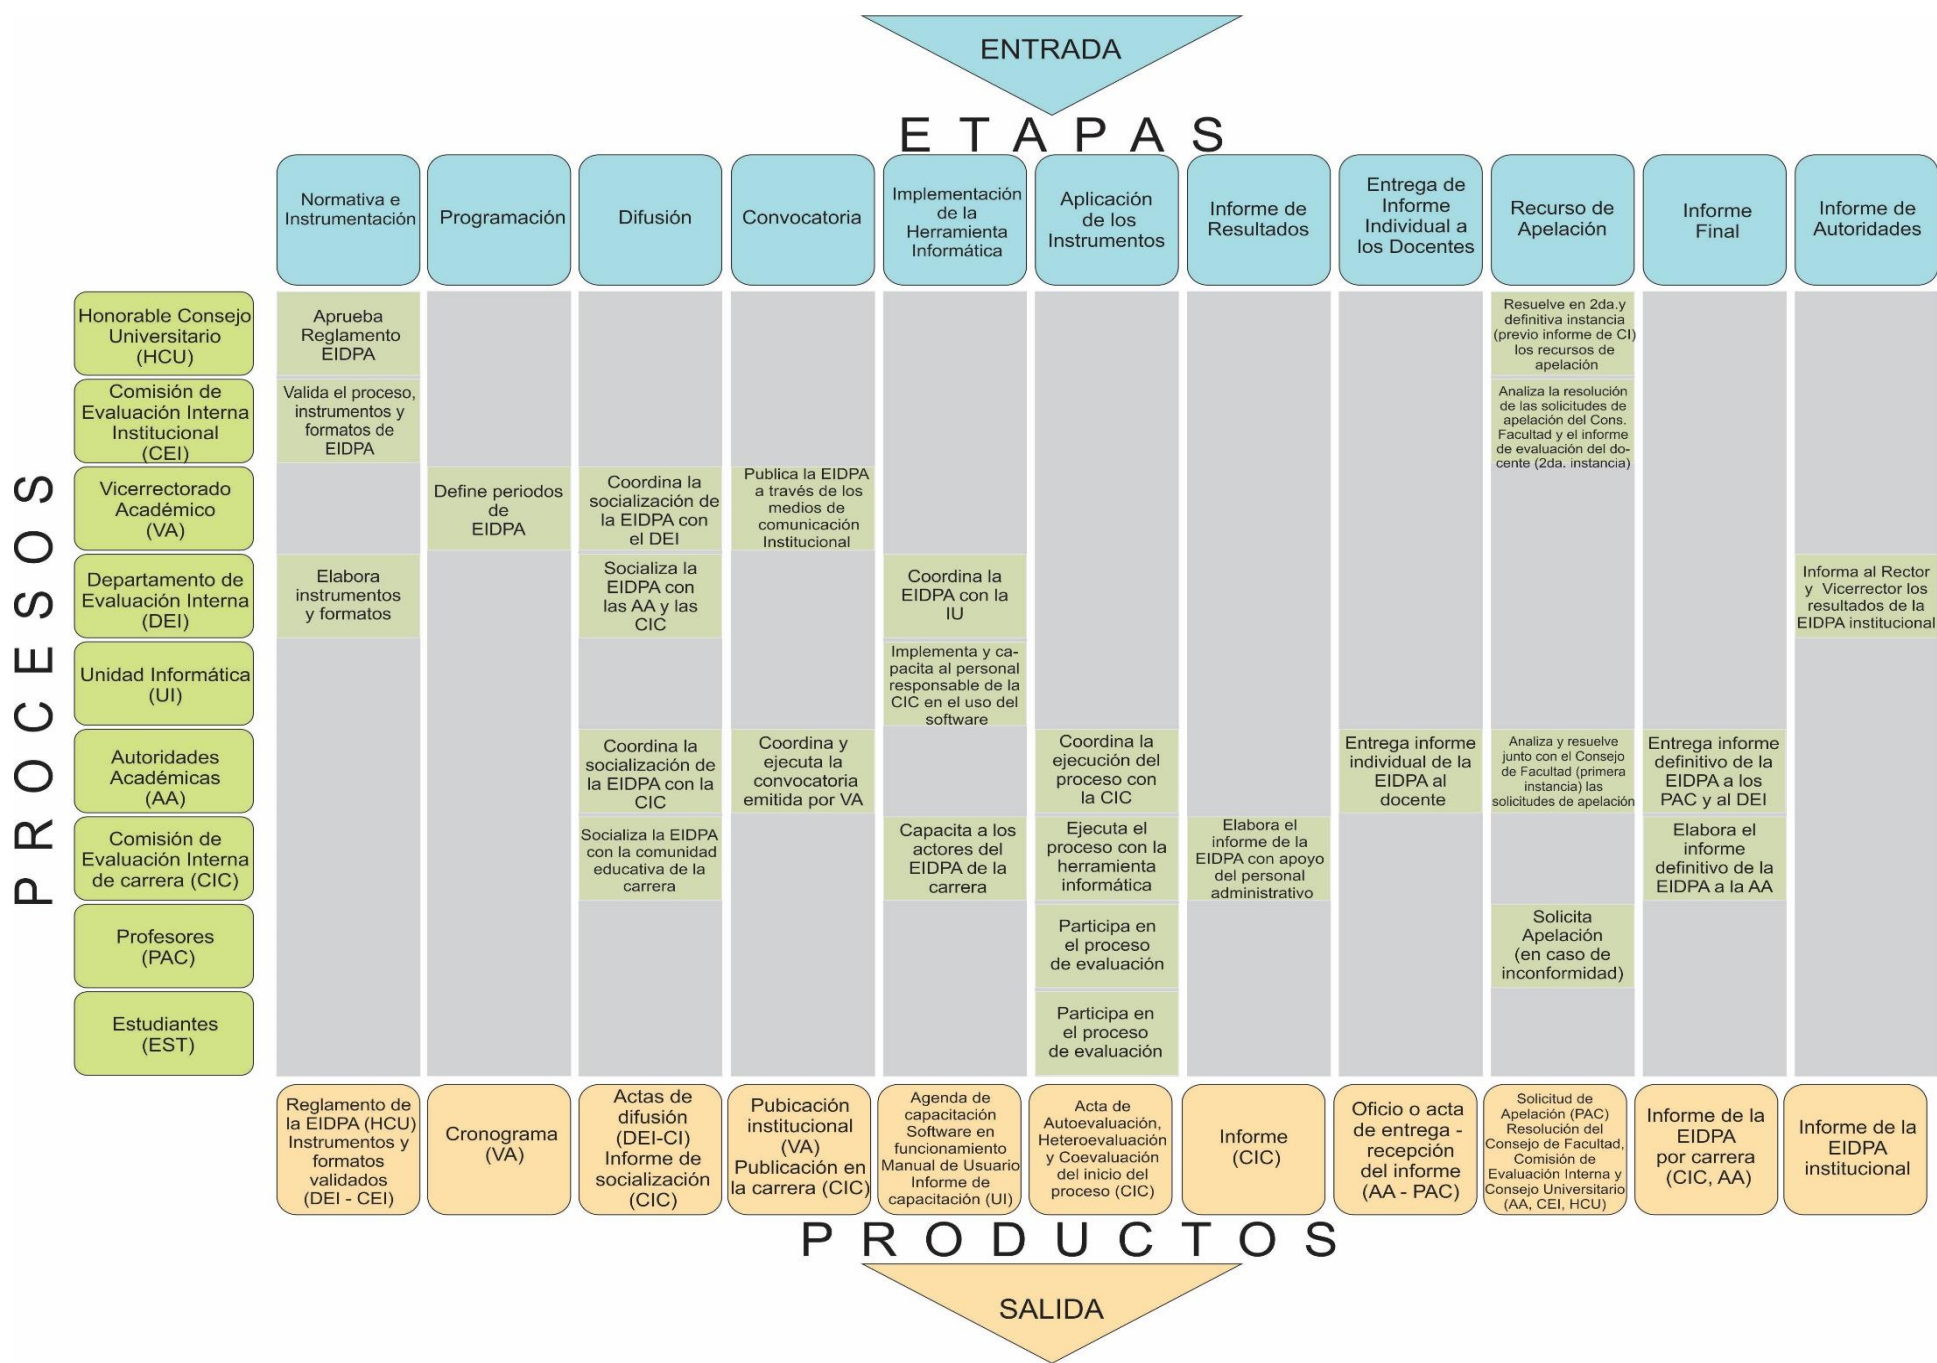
ENTRADA

ETAPAS

PROCESOS

| | Normativa e Instrumentación | Programación | Difusión | Convocatoria | Implementación de la Herramienta Informática | Aplicación de los Instrumentos | Informe de Resultados | Entrega de Informe Individual a los Docentes | Recurso de Apelación | Informe Final | Informe de Autoridades |
|---|---|---|---|---|---|---|---|---|---|---|---|
| Honorable Consejo Universitario (HCU) | Aprueba Reglamento EIDPA | | | | | | | | Resuelve en 2da.y definitiva instancia (previo informe de CI) los recursos de apelación | | |
| Comisión de Evaluación Interna Institucional (CEI) | Valida el proceso, instrumentos y formatos de EIDPA | | | | | | | | Analiza la resolución de las solicitudes de apelación del Cons. Facultad y el informe de evaluación del docente (2da. instancia) | | |
| Vicerrectorado Académico (VA) | | Define periodos de EIDPA | Coordina la socialización de la EIDPA con el DEI | Publica la EIDPA a través de los medios de comunicación Institucional | | | | | | | |
| Departamento de Evaluación Interna (DEI) | Elabora instrumentos y formatos | | Socializa la EIDPA con las AA y las CIC | | Coordina la EIDPA con la IU | | | | | | Informa al Rector y Vicerrector los resultados de la EIDPA institucional |
| Unidad Informática (UI) | | | | | Implementa y capacita al personal responsable de la CIC en el uso del software | | | | | | |
| Autoridades Académicas (AA) | | | Coordina la socialización de la EIDPA con la CIC | Coordina y ejecuta la convocatoria emitida por VA | | Coordina la ejecución del proceso con la CIC | | Entrega informe individual de la EIDPA al docente | Analiza y resuelve junto con el Consejo de Facultad (primera instancia) las solicitudes de apelación | Entrega informe definitivo de la EIDPA a los PAC y al DEI | |
| Comisión de Evaluación Interna de carrera (CIC) | | | Socializa la EIDPA con la comunidad educativa de la carrera | | Capacita a los actores del EIDPA de la carrera | Ejecuta el proceso con la herramienta informática | Elabora el informe de la EIDPA con apoyo del personal administrativo | | | Elabora el informe definitivo de la EIDPA a la AA | |
| Profesores (PAC) | | | | | | Participa en el proceso de evaluación | | | Solicita Apelación (en caso de inconformidad) | | |
| Estudiantes (EST) | | | | | | Participa en el proceso de evaluación | | | | | |
| | Reglamento de la EIDPA (HCU) Instrumentos y formatos validados (DEI - CEI) | Cronograma (VA) | Actas de difusión (DEI-CI) Informe de socialización (CIC) | Pubicación institucional (VA) Publicación en la carrera (CIC) | Agenda de capacitación Software en funcionamiento Manual de Usuario Informe de capacitación (UI) | Acta de Autoevaluación, Heteroevaluación y Coevaluación del inicio del proceso (CIC) | Informe (CIC) | Oficio o acta de entrega - recepción del informe (AA - PAC) | Solicitud de Apelación (PAC) Resolución del Consejo de Facultad, Comisión de Evaluación Interna y Consejo Universitario (AA, CEI, HCU) | Informe de la EIDPA por carrera (CIC, AA) | Informe de la EIDPA institucional |

PRODUCTOS

SALIDA